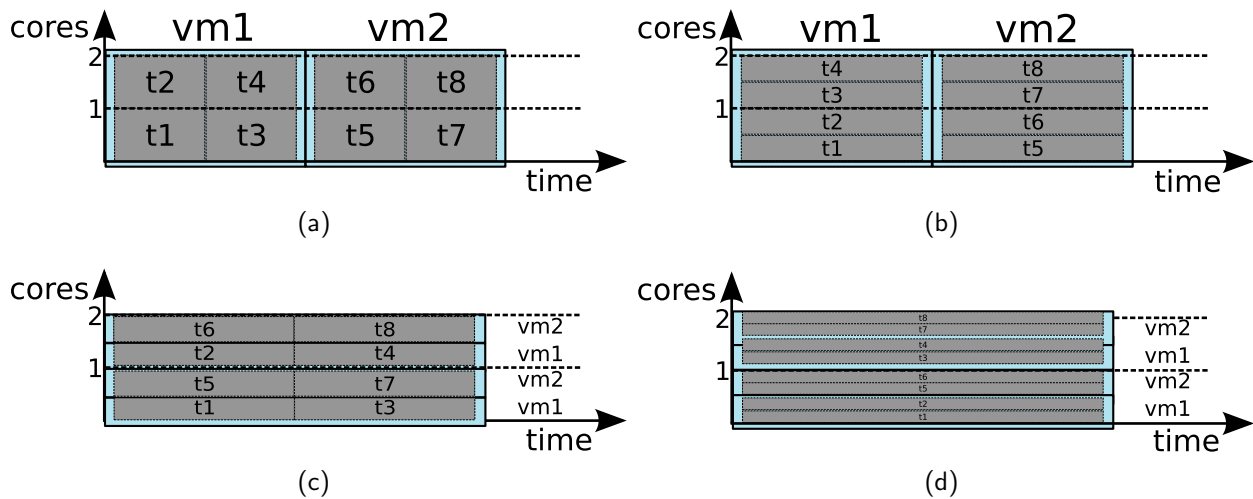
cores
vm1 vm2
2
1
t2 t4 t6 t8
t1 t3 t5 t7
time
(a)

cores
vm1 vm2
2
1
t4 t8
t3 t7
t2 t6
t1 t5
time
(b)

cores
2
1
t6 t8 vm2
t2 t4 vm1
t5 t7 vm2
t1 t3 vm1
time
(c)

cores
2
1
t8
t7
vm2
t4
t3
vm1
t6
t5
vm2
t2
t1
vm1
time
(d)